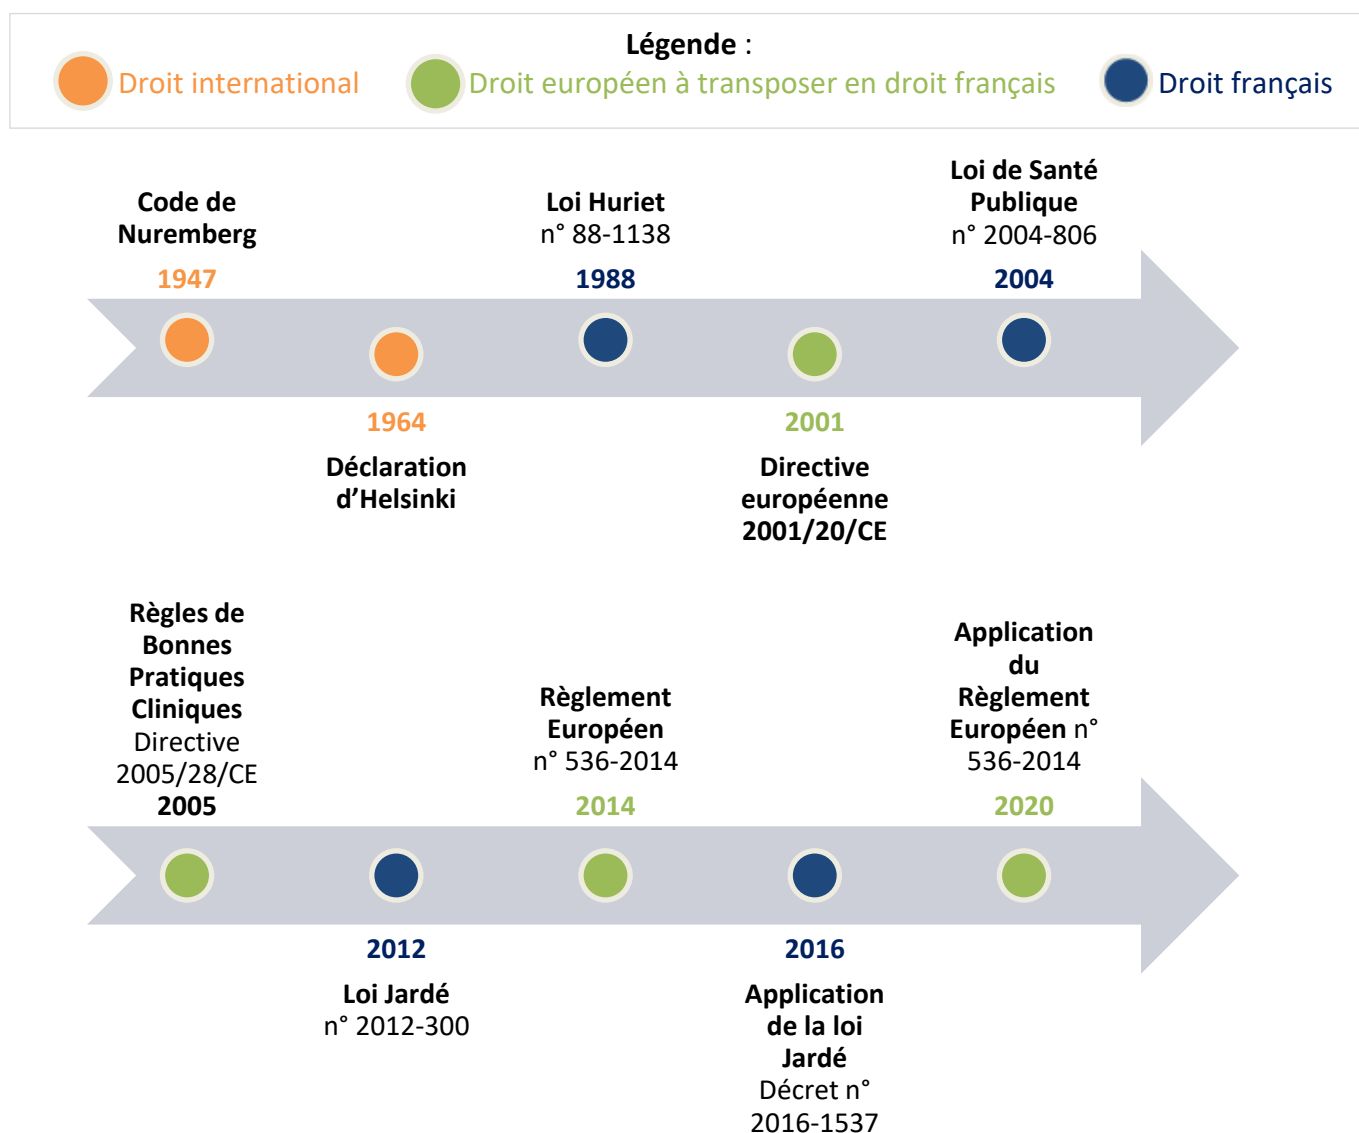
Légende :
Droit international
Droit européen à transposer en droit français
Droit français

Code de Nuremberg
1947

Loi Huriet
n° 88-1138
1988

Loi de Santé Publique
n° 2004-806
2004

1964
Déclaration d'Helsinki

2001
Directive européenne 2001/20/CE

Règles de Bonnes Pratiques Cliniques
Directive 2005/28/CE
2005

Règlement Européen
n° 536-2014
2014

Application du Règlement Européen n° 536-2014
2020

2012
Loi Jardé
n° 2012-300

2016
Application de la loi Jardé
Décret n° 2016-1537